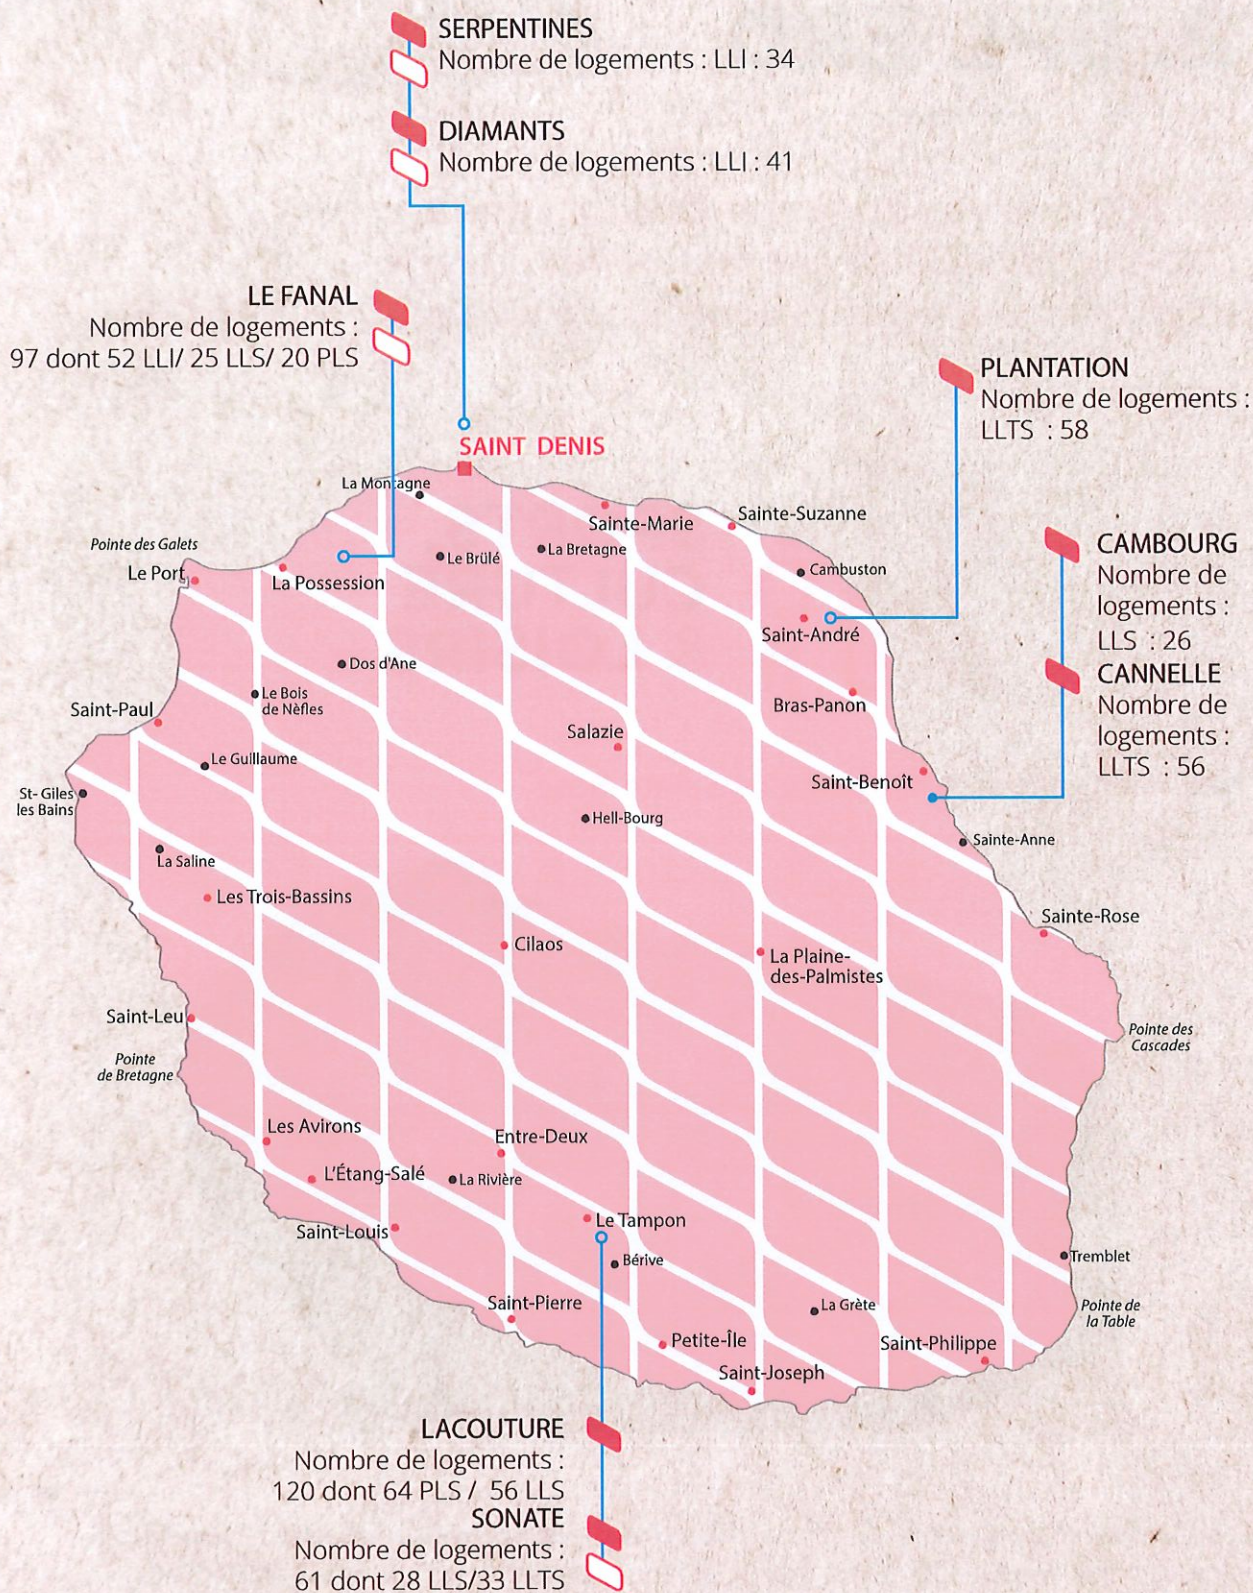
SERPENTINES
Nombre de logements : LLI : 34

DIAMANTS
Nombre de logements : LLI : 41

LE FANAL
Nombre de logements :
97 dont 52 LLI/ 25 LLS/ 20 PLS

PLANTATION
Nombre de logements :
LLTS : 58

SAINT DENIS

CAMBOURG
Nombre de logements :
LLS : 26

CANNELLE
Nombre de logements :
LLTS : 56

La Montagne
Sainte-Marie
Sainte-Suzanne
Pointe des Galets
Le Port
La Possession
Le Brûlé
La Bretagne
Cambuston
Saint-André
Dos d'Ane
Le Bois de Nèfles
Saint-Paul
Bras-Panon
Salazie
Le Guillaume
St- Giles les Bains
Saint-Benoît
Hell-Bourg
Sainte-Anne
La Saline
Les Trois-Bassins
Sainte-Rose
Cilaos
La Plaine-des-Palmistes
Saint-Leu
Pointe des Cascades
Pointe de Bretagne
Les Avirons
Entre-Deux
L'Étang-Salé
La Rivière
Le Tampon
Saint-Louis
Bérive
Tremblet
Saint-Pierre
La Grève
Pointe de la Table
Petite-Île
Saint-Philippe
Saint-Joseph

LACOUTURE
Nombre de logements :
120 dont 64 PLS / 56 LLS

SONATE
Nombre de logements :
61 dont 28 LLS/33 LLTS